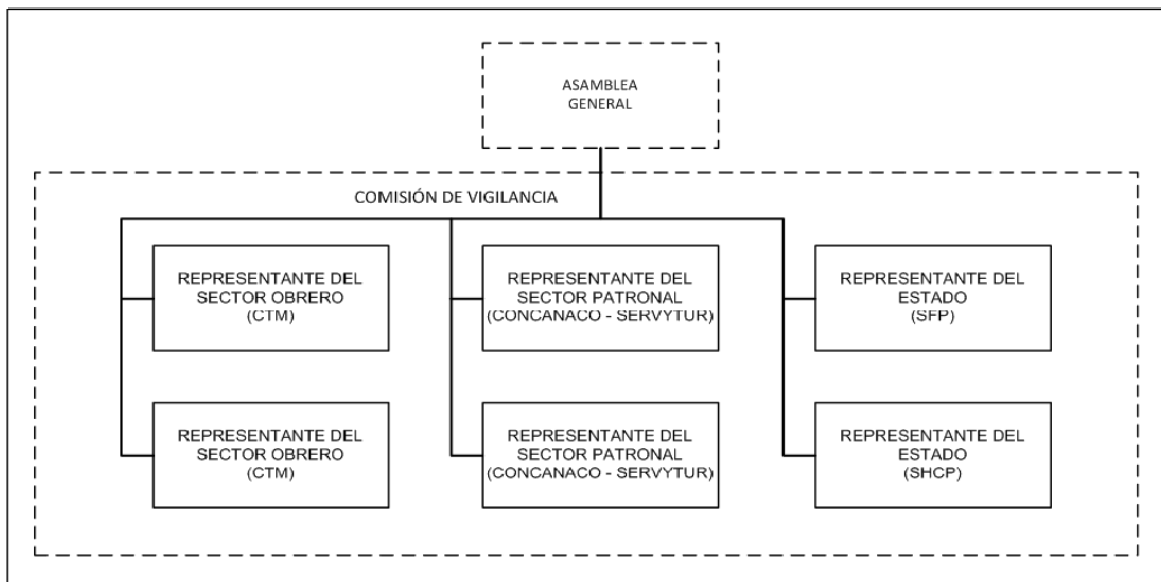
ASAMBLEA GENERAL

COMISIÓN DE VIGILANCIA

REPRESENTANTE DEL SECTOR OBRERO (CTM)

REPRESENTANTE DEL SECTOR OBRERO (CTM)

REPRESENTANTE DEL SECTOR PATRONAL (CONCANACO - SERVYTUR)

REPRESENTANTE DEL SECTOR PATRONAL (CONCANACO - SERVYTUR)

REPRESENTANTE DEL ESTADO (SFP)

REPRESENTANTE DEL ESTADO (SHCP)